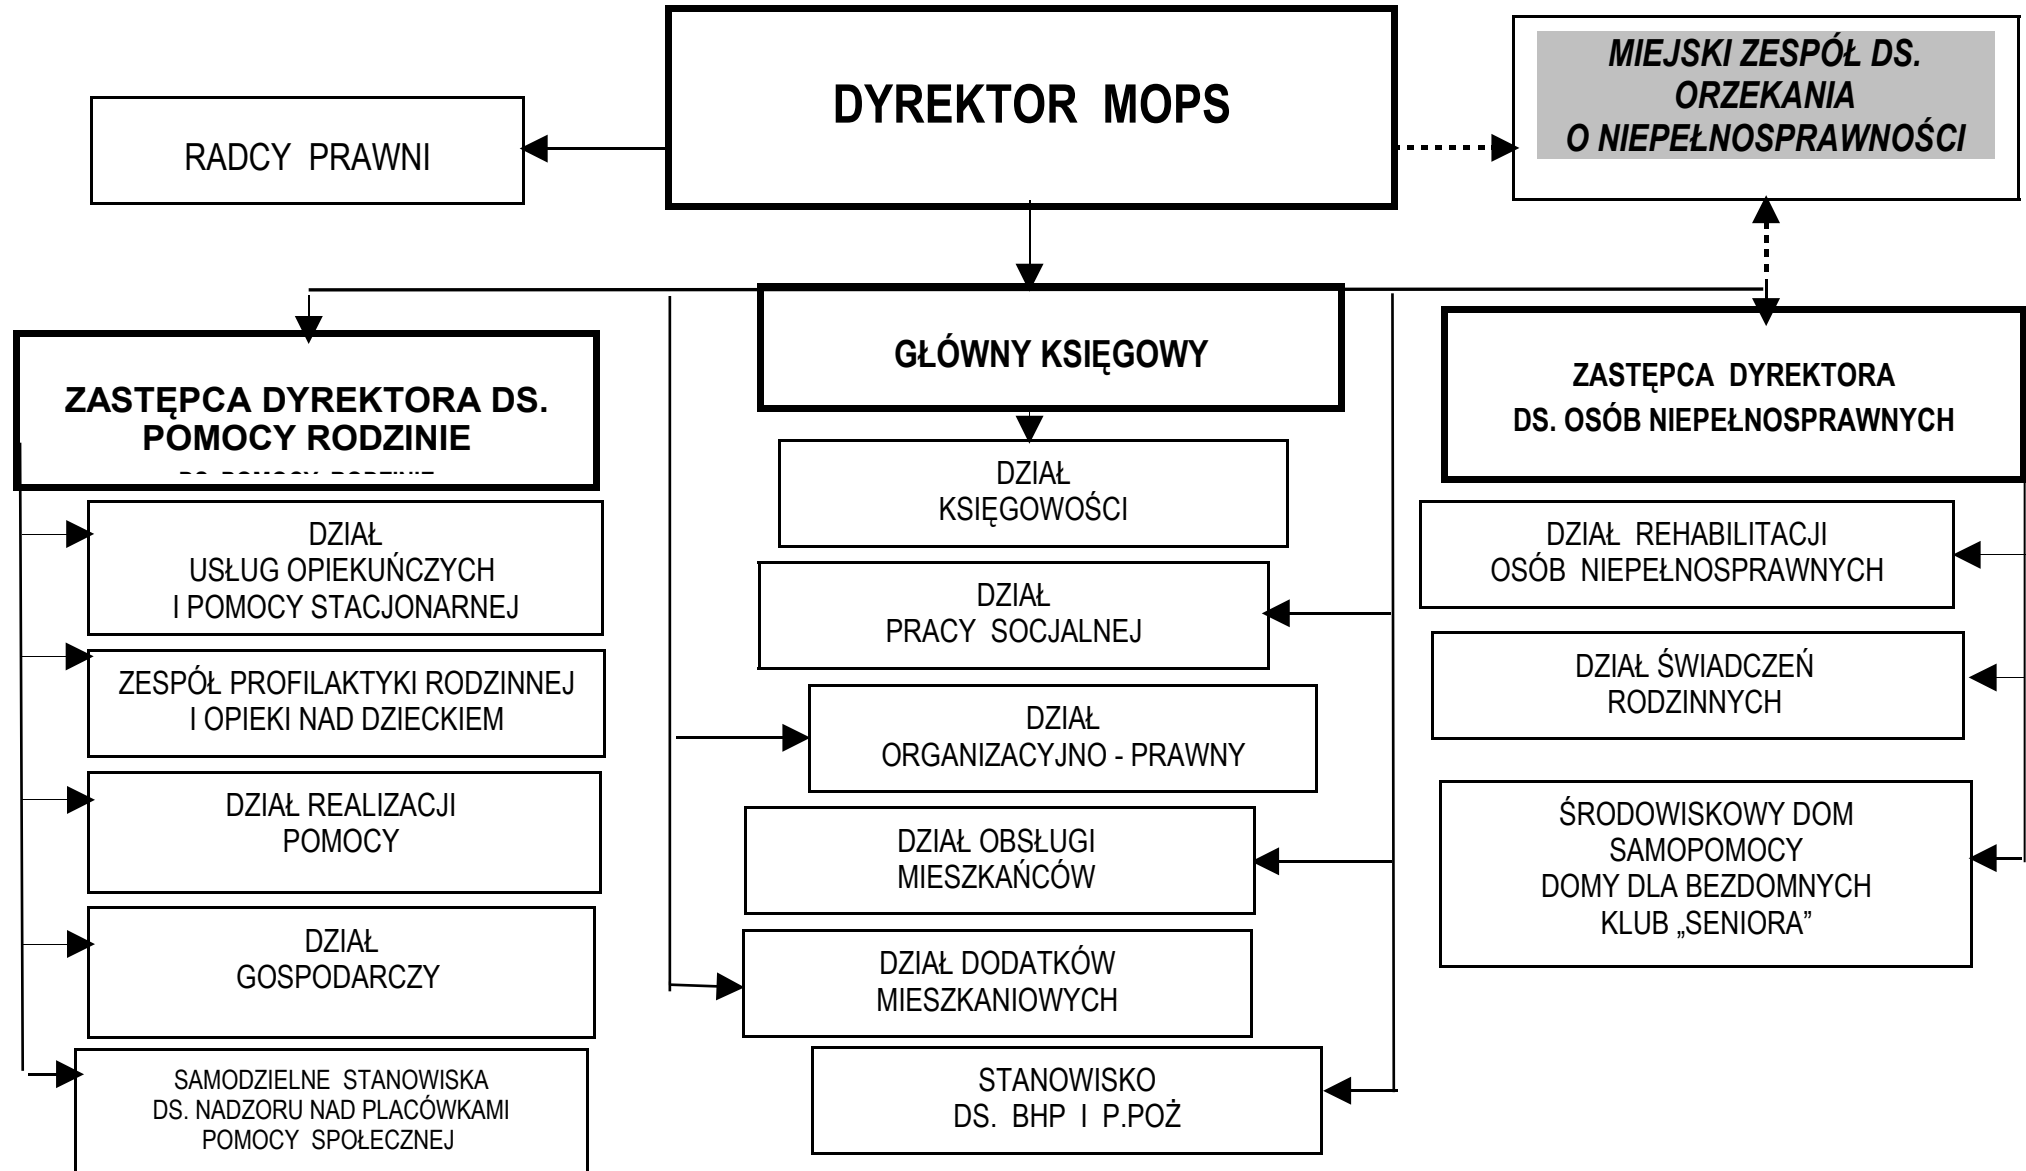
DYREKTOR MOPS

RADCY PRAWNI

MIEJSKI ZESPÓŁ DS. ORZEKANIA O NIEPEŁNOSPRAWNOŚCI

ZASTĘPCA DYREKTORA DS. POMOCY RODZINIE

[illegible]

DZIAŁ USŁUG OPIEKUŃCZYCH I POMOCY STACJONARNEJ

ZESPÓŁ PROFILAKTYKI RODZINNEJ I OPIEKI NAD DZIECKIEM

DZIAŁ REALIZACJI POMOCY

DZIAŁ GOSPODARCZY

SAMODZIELNE STANOWISKA DS. NADZORU NAD PLACÓWKAMI POMOCY SPOŁECZNEJ

GŁÓWNY KSIĘGOWY

DZIAŁ KSIĘGOWOŚCI

DZIAŁ PRACY SOCJALNEJ

DZIAŁ ORGANIZACYJNO - PRAWNY

DZIAŁ OBSŁUGI MIESZKAŃCÓW

DZIAŁ DODATKÓW MIESZKANIOWYCH

STANOWISKO DS. BHP I P.POŻ

ZASTĘPCA DYREKTORA DS. OSÓB NIEPEŁNOSPRAWNYCH

DZIAŁ REHABILITACJI OSÓB NIEPEŁNOSPRAWNYCH

DZIAŁ ŚWIADCZEŃ RODZINNYCH

ŚRODOWISKOWY DOM SAMOPOMOCY
DOMY DLA BEZDOMNYCH
KLUB „SENIORA”